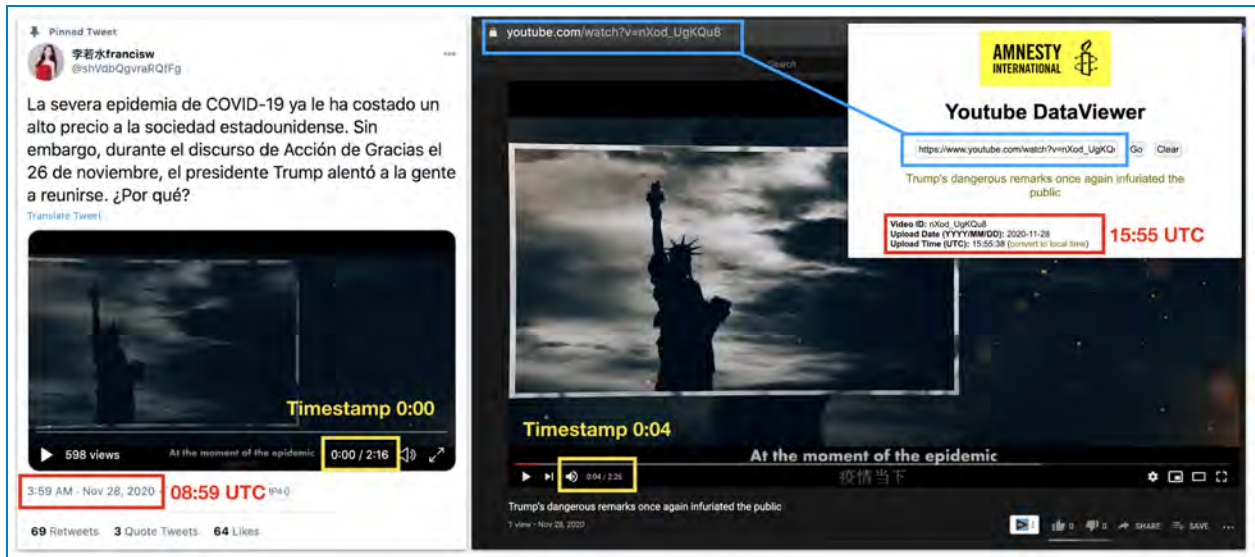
Pinned Tweet
李若水francisw
@shVdbQgvraRQfFg

La severa epidemia de COVID-19 ya le ha costado un alto precio a la sociedad estadounidense. Sin embargo, durante el discurso de Acción de Gracias el 26 de noviembre, el presidente Trump alentó a la gente a reunirse. ¿Por qué?

Translate Tweet

Timestamp 0:00

598 views At the moment of the epidemic 0:00 / 2:16

3:59 AM · Nov 28, 2020 08:59 UTC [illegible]

69 Retweets 3 Quote Tweets 64 Likes

youtube.com/watch?v=nXod_UgKQu8

Search

AMNESTY INTERNATIONAL

Youtube DataViewer

https://www.youtube.com/watch?v=nXod_UgKQu Go Clear

Trump's dangerous remarks once again infuriated the public

Video ID: nXod_UgKQu8
Upload Date (YYYY/MM/DD): 2020-11-28
Upload Time (UTC): 15:55:38 (convert to local time)

15:55 UTC

Timestamp 0:04

0:04 / 2:26

At the moment of the epidemic
疫情当下

Trump's dangerous remarks once again infuriated the public
1 view · Nov 28, 2020

0 0 SHARE SAVE